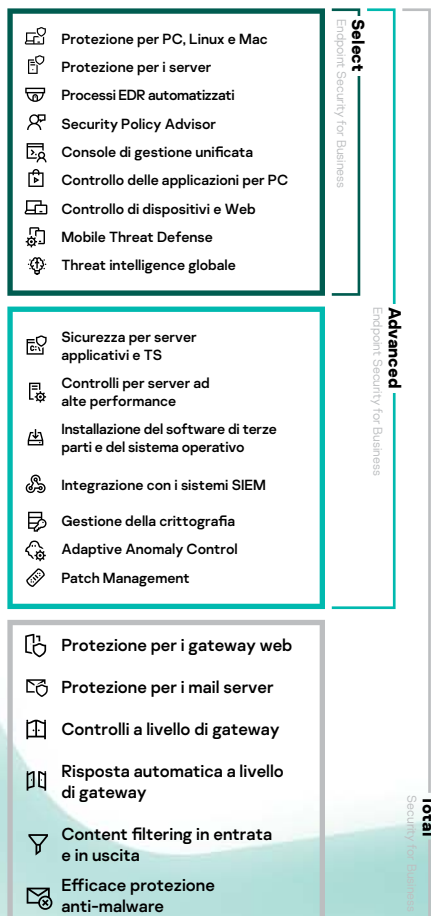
Protezione per PC, Linux e Mac
Protezione per i server
Processi EDR automatizzati
Security Policy Advisor
Console di gestione unificata
Controllo delle applicazioni per PC
Controllo di dispositivi e Web
Mobile Threat Defense
Threat intelligence globale

Select
Endpoint Security for Business

Sicurezza per server applicativi e TS
Controlli per server ad alte performance
Installazione del software di terze parti e del sistema operativo
Integrazione con i sistemi SIEM
Gestione della crittografia
Adaptive Anomaly Control
Patch Management

Advanced
Endpoint Security for Business

Protezione per i gateway web
Protezione per i mail server
Controlli a livello di gateway
Risposta automatica a livello di gateway
Content filtering in entrata e in uscita
Efficace protezione anti-malware

Total
Security for Business